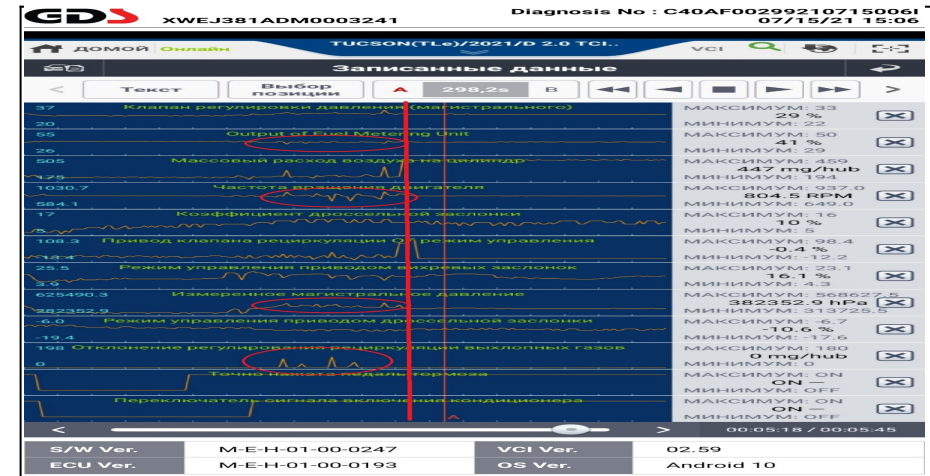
GDS XWEJ381ADM0003241

Diagnosis No : C40AF00299210715006I
07/15/21 15:06

ДОМОЙ Онлайн

TUCSON(TLe)/2021/D 2.0 TCI..

VCI

Записанные данные

Текст

Выбор позиции

A

298,2s

B

37
Клапан регулировки давления (магистрального)
20

МАКСИМУМ: 33
29 %
МИНИМУМ: 22

55
Output of Fuel Metering Unit
26

МАКСИМУМ: 50
41 %
МИНИМУМ: 29

505
Массовый расход воздуха на цилиндр
175

МАКСИМУМ: 459
447 mg/hub
МИНИМУМ: 194

1030.7
Частота вращения двигателя
584.1

МАКСИМУМ: 937.0
804.5 RPM
МИНИМУМ: 649.0

17
Коэффициент дроссельной заслонки
5

МАКСИМУМ: 16
10 %
МИНИМУМ: 5

108.3
Привод клапана рециркуляции ОГ режим управления
-13.4

МАКСИМУМ: 98.4
-0.4 %
МИНИМУМ: -12.2

25.5
Режим управления приводом вихревых заслонок
3.9

МАКСИМУМ: 23.1
16.1 %
МИНИМУМ: 4.3

625490.3
Измеренное магистральное давление
282352.9

МАКСИМУМ: 468627.5
382352.9 hPa
МИНИМУМ: 313725.5

-6.0
Режим управления приводом дроссельной заслонки
-19.4

МАКСИМУМ: -6.7
-10.6 %
МИНИМУМ: -17.6

198 Отклонение регулирования рециркуляции выхлопных газов
0

МАКСИМУМ: 180
0 mg/hub
МИНИМУМ: 0

Точно нажата педаль тормоза

МАКСИМУМ: ON
ON —
МИНИМУМ: OFF

Переключатель сигнала включения кондиционера

МАКСИМУМ: ON
ON —
МИНИМУМ: OFF

00:05:18 / 00:05:45

| S/W Ver. | M-E-H-01-00-0247 | VCI Ver. | 02.59 |
|---|---|---|---|
| ECU Ver. | M-E-H-01-00-0193 | OS Ver. | Android 10 |